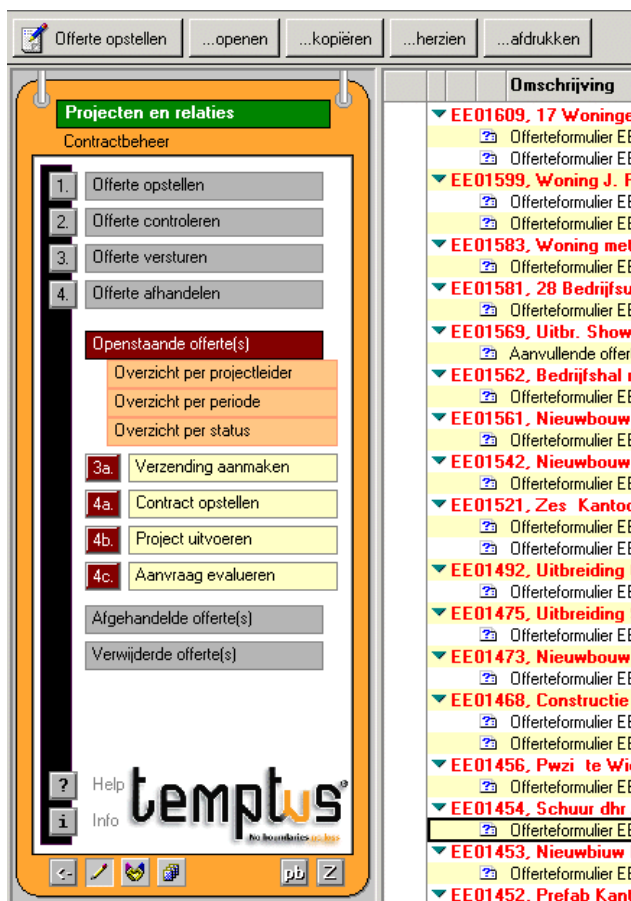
Offerte opstellen ...openen ...kopiëren ...herzien ...afdrukken

Projecten en relaties
Contractbeheer

1. Offerte opstellen
2. Offerte controleren
3. Offerte versturen
4. Offerte afhandelen

Openstaande offerte(s)
Overzicht per projectleider
Overzicht per periode
Overzicht per status

3a. Verzending aanmaken
4a. Contract opstellen
4b. Project uitvoeren
4c. Aanvraag evalueren

Afgehandelde offerte(s)
Verwijderde offerte(s)

? Help
i Info
temptus®
No boundaries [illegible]

<- pb Z

Omschrijving
EE01609, 17 Woninge
Offerteformulier EE
Offerteformulier EE
EE01599, Woning J. F
Offerteformulier EE
Offerteformulier EE
EE01583, Woning met
Offerteformulier EE
EE01581, 28 Bedrijfsu
Offerteformulier EE
EE01569, Uitbr. Show
Aanvullende offer
EE01562, Bedrijfshal r
Offerteformulier EE
EE01561, Nieuwbouw
Offerteformulier EE
EE01542, Nieuwbouw
Offerteformulier EE
EE01521, Zes Kantoo
Offerteformulier EE
Offerteformulier EE
EE01492, Uitbreiding
Offerteformulier EE
EE01475, Uitbreiding
Offerteformulier EE
EE01473, Nieuwbouw
Offerteformulier EE
EE01468, Constructie
Offerteformulier EE
Offerteformulier EE
EE01456, Pwzi te Wi
Offerteformulier EE
EE01454, Schuur dhr
Offerteformulier EE
EE01453, Nieuwbiuw
Offerteformulier EE
EE01452, Prefab Kant